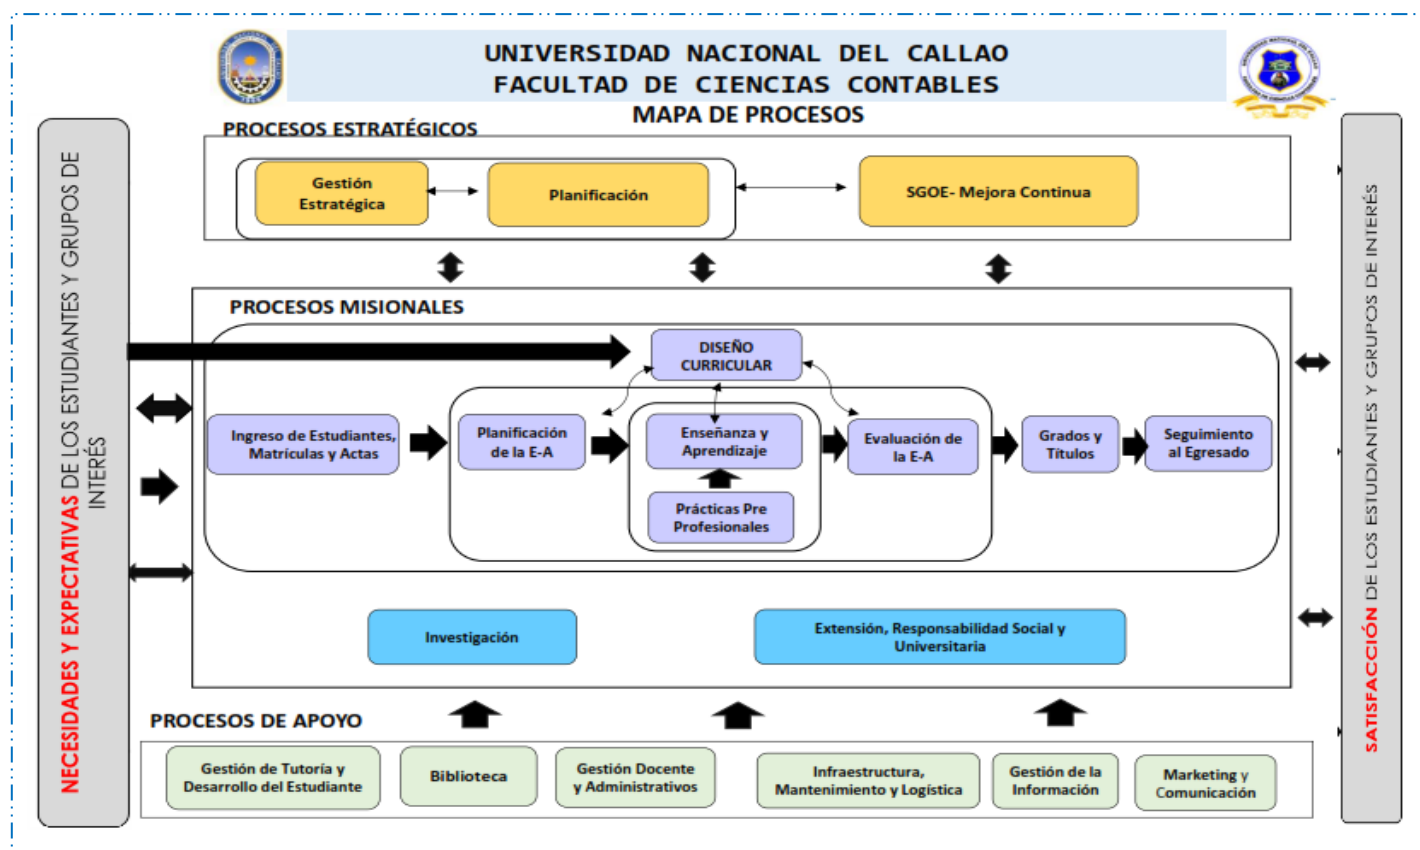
UNIVERSIDAD NACIONAL DEL CALLAO
FACULTAD DE CIENCIAS CONTABLES
MAPA DE PROCESOS

NECESIDADES Y EXPECTATIVAS DE LOS ESTUDIANTES Y GRUPOS DE INTERÉS

PROCESOS ESTRATÉGICOS

Gestión Estratégica

Planificación

SGOE- Mejora Continua

PROCESOS MISIONALES

DISEÑO CURRICULAR

Ingreso de Estudiantes, Matrículas y Actas

Planificación de la E-A

Enseñanza y Aprendizaje

Prácticas Pre Profesionales

Evaluación de la E-A

Grados y Títulos

Seguimiento al Egresado

Investigación

Extensión, Responsabilidad Social y Universitaria

PROCESOS DE APOYO

Gestión de Tutoría y Desarrollo del Estudiante

Biblioteca

Gestión Docente y Administrativos

Infraestructura, Mantenimiento y Logística

Gestión de la Información

Marketing y Comunicación

SATISFACCIÓN DE LOS ESTUDIANTES Y GRUPOS DE INTERÉS